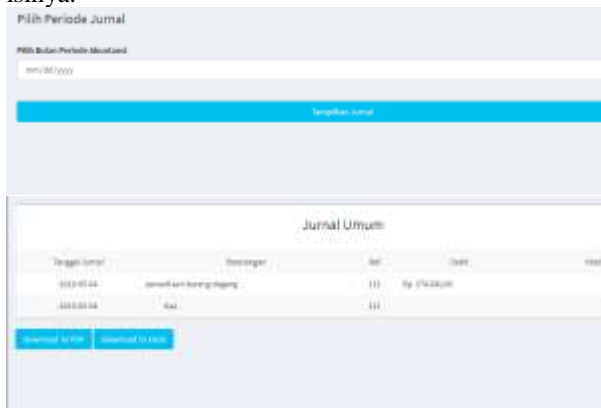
isinya.

Pilih Periode Jurnal

Pilih Bulan Periode Akuntansi

mm/dd/yyyy

Tampilkan Jurnal

Jurnal Umum

| Tanggal Jurnal | Keterangan | Ref | Debit | Kredit |
|---|---|---|---|---|
| 2023-05-04 | persediaan barang dagang | 111 | Rp. 174.000,00 | |
| 2023-05-04 | Kas | 111 | | |

Download to PDF | Download to Excel